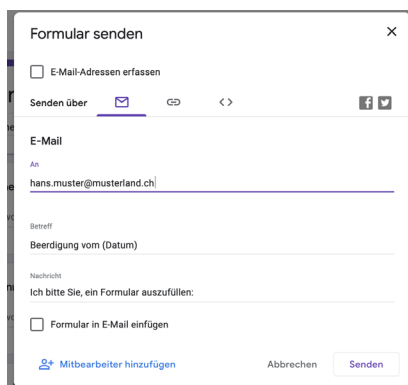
Formular senden

×

E-Mail-Adressen erfassen

Senden über

E-Mail

An

hans.muster@musterland.ch

Betreff

Beerdigung vom (Datum)

Nachricht

Ich bitte Sie, ein Formular auszufüllen:

Formular in E-Mail einfügen

Mitbearbeiter hinzufügen

Abbrechen

Senden